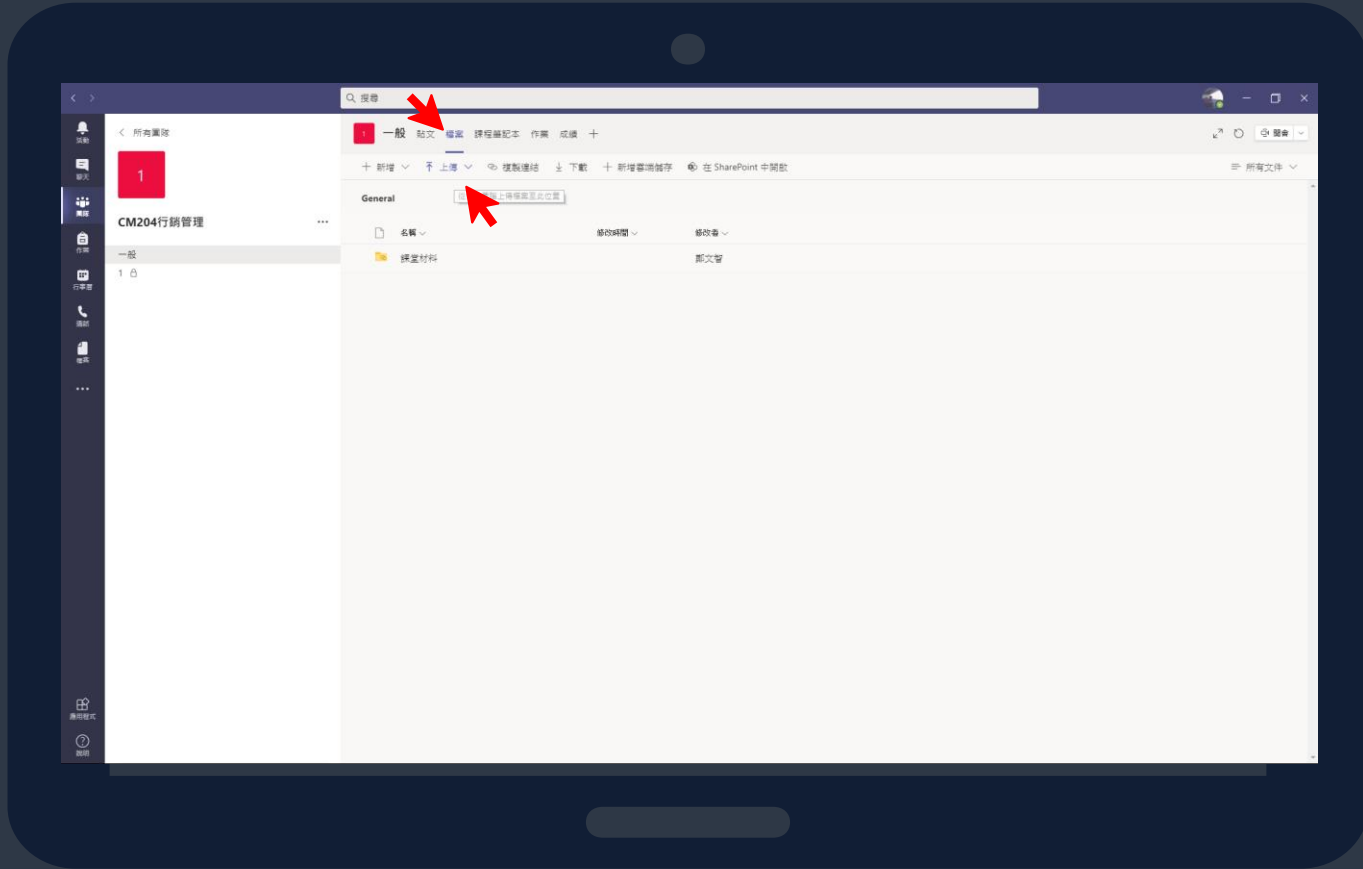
搜尋

活動
聊天
團隊
作業
行事曆
通話
檔案
...
應用程式
說明

所有團隊

1

CM204行銷管理 ...

一般
1

1 一般 貼文 檔案 課程筆記本 作業 成績 +

會議

+ 新增 上傳 複製連結 下載 + 新增雲端儲存 在 SharePoint 中開啟

所有文件

General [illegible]上傳檔案至此位置

名稱 修改時間 修改者

課堂材料 鄭文智